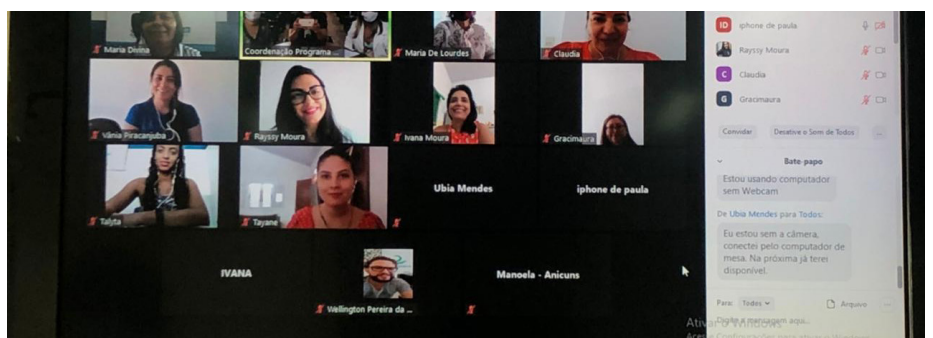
Maria Divina
Coordenação Programa
Maria De Lourdes
Claudia
Vânia Piracanjuba
Rayssy Moura
Ivana Moura
Gracimaura
Talyta
Tayane
Ubia Mendes
iphone de paula
IVANA
Wellington Pereira da ...
Manoela - Anicuns

ID iphone de paula
Rayssy Moura
C Claudia
G Gracimaura
Convidar
Desative o Som de Todos
...
Bate-papo
Estou usando computador sem Webcam
De Ubia Mendes para Todos:
Eu estou sem a câmera, conectei pelo computador de mesa. Na próxima já terei disponível.
Para: Todos
Arquivo
Digite a mensagem aqui...
Ativar o Windows
Acesse Configurações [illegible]